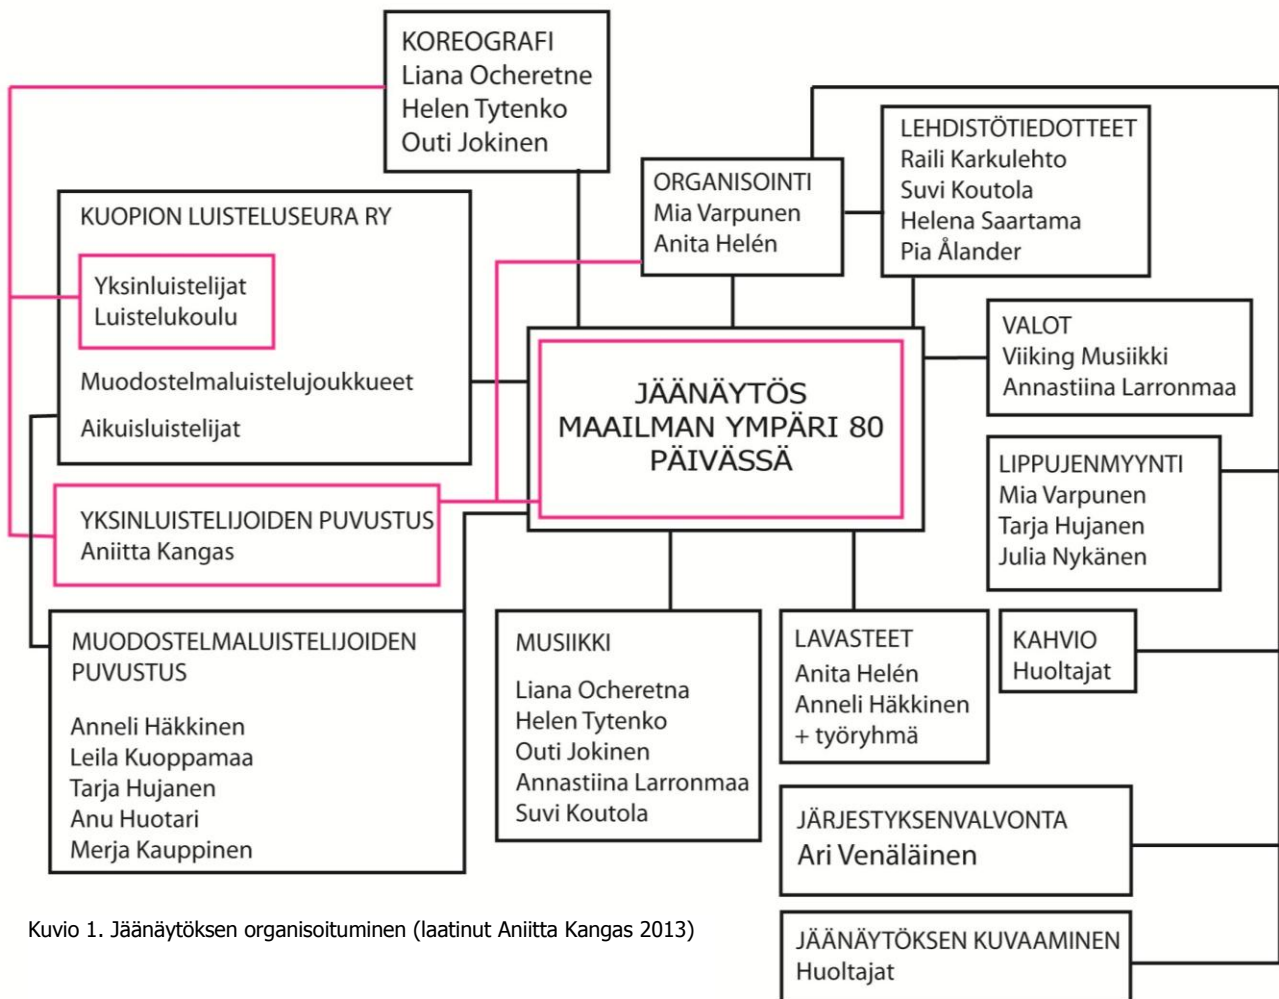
KOREOGRAFI
Liana Ocheretne
Helen Tytenko
Outi Jokinen

ORGANISOINTI
Mia Varpunen
Anita Helén

LEHDISTÖTIEDOTTEET
Raili Karkulehto
Suvi Koutola
Helena Saartama
Pia Ålander

KUOPION LUISTELUSEURA RY
Yksinluistelijat
Luistelukoulu
Muodostelmaluistelujoukkueet
Aikuisluistelijat

JÄÄNÄYTÖS
MAAILMAN YMPÄRI 80
PÄIVÄSSÄ

VALOT
Viiking Musiikki
Annastiina Larronmaa

LIPPUJENMYYNTI
Mia Varpunen
Tarja Hujanen
Julia Nykänen

YKSINLUISTELIJOIDEN PUVUSTUS
Aniitta Kangas

MUODOSTELMALUISTELIJOIDEN PUVUSTUS
Anneli Häkkinen
Leila Kuoppamaa
Tarja Hujanen
Anu Huotari
Merja Kauppinen

MUSIIKKI
Liana Ocheretna
Helen Tytenko
Outi Jokinen
Annastiina Larronmaa
Suvi Koutola

LAVASTEET
Anita Helén
Anneli Häkkinen
+ työryhmä

KAHVIO
Huoltajat

JÄRJESTYKSENVALVONTA
Ari Venäläinen

JÄÄNÄYTÖKSEN KUVAAMINEN
Huoltajat

Kuvio 1. Jäänäytöksen organisoituminen (laatinut Aniitta Kangas 2013)